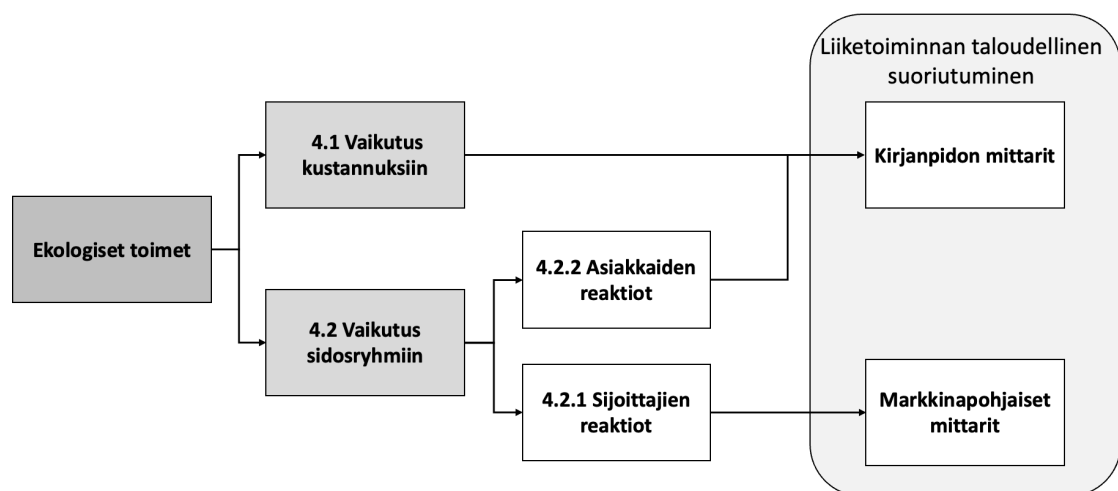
Liiketoiminnan taloudellinen suoriutuminen

4.1 Vaikutus kustannuksiin

Kirjanpidon mittarit

Ekologiset toimet

4.2.2 Asiakkaiden reaktiot

4.2 Vaikutus sidosryhmiin

4.2.1 Sijoittajien reaktiot

Markkinapohjaiset mittarit